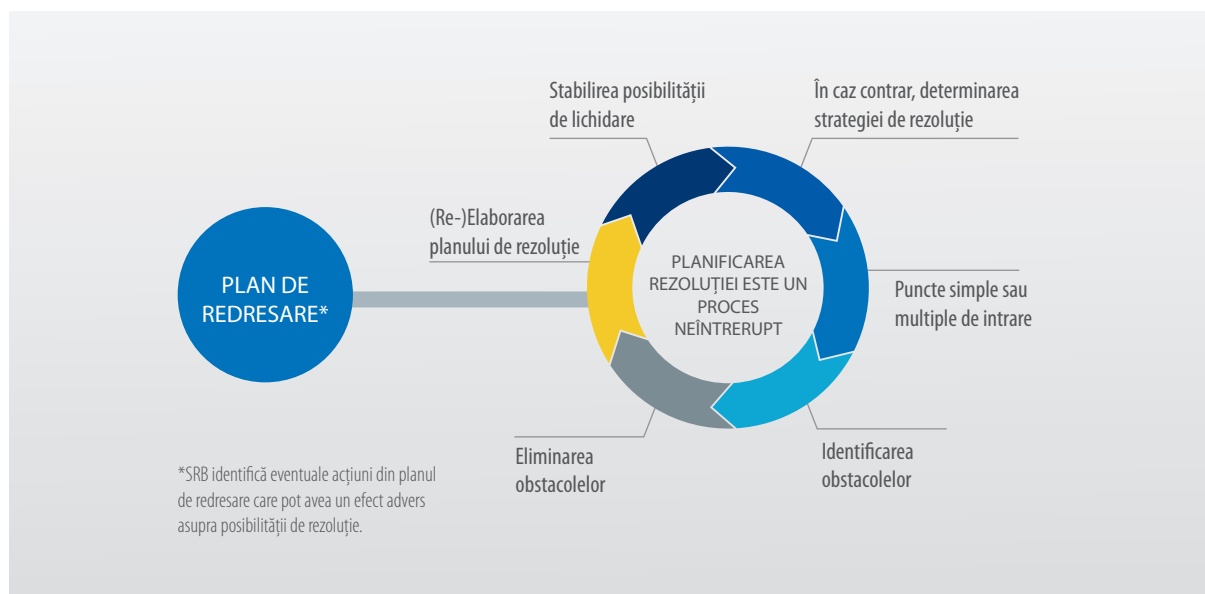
Stabilirea posibilității de lichidare

În caz contrar, determinarea strategiei de rezoluție

(Re-)Elaborarea planului de rezoluție

PLAN DE REDRESARE*

PLANIFICAREA REZOLUȚIEI ESTE UN PROCES NEÎNTRERUPT

Puncte simple sau multiple de intrare

Eliminarea obstacolelor

Identificarea obstacolelor

*SRB identifică eventuale acțiuni din planul de redresare care pot avea un efect advers asupra posibilității de rezoluție.